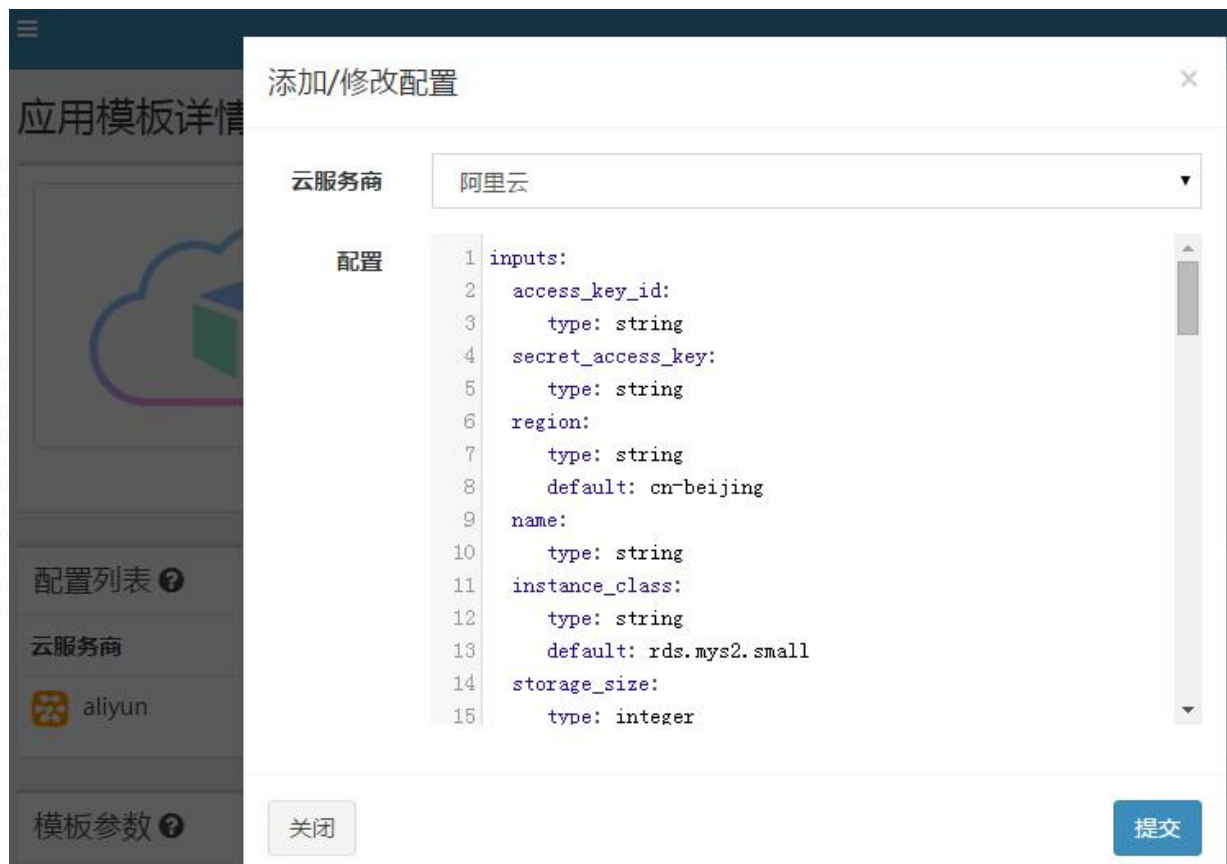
应用模板详情

配置列表 ?

云服务商

aliyun

模板参数 ?

添加/修改配置

×

云服务商

阿里云

配置

1 inputs:
2 access_key_id:
3 type: string
4 secret_access_key:
5 type: string
6 region:
7 type: string
8 default: cn-beijing
9 name:
10 type: string
11 instance_class:
12 type: string
13 default: rds.mys2.small
14 storage_size:
15 type: integer

关闭

提交